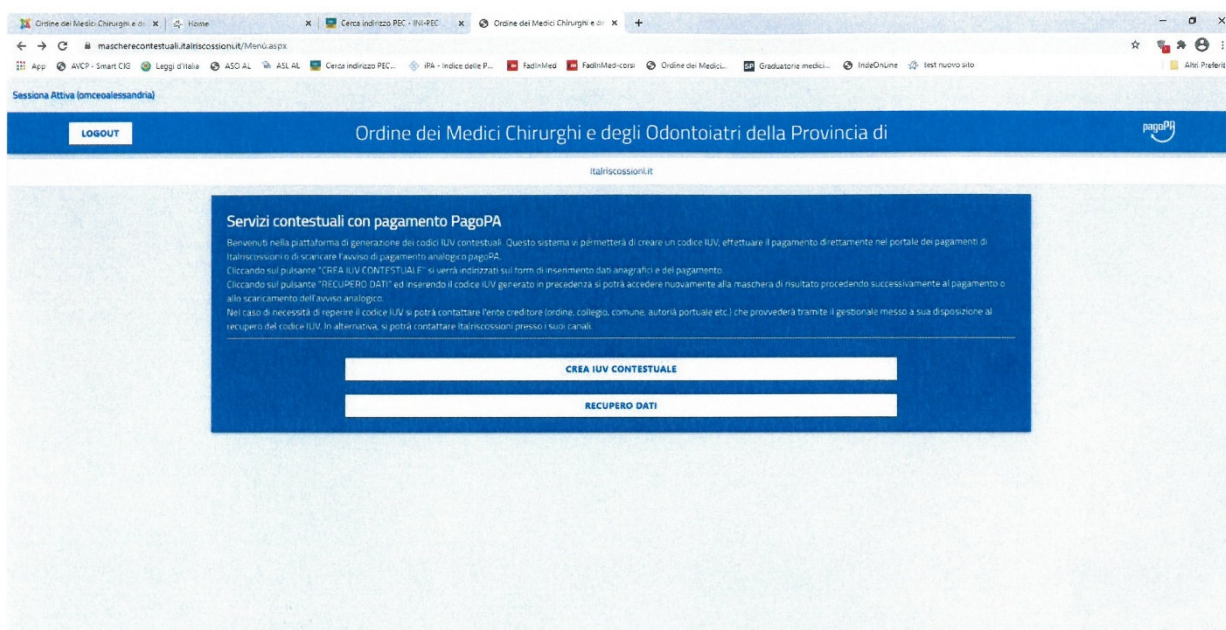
Ordine dei Medici Chirurghi e de × | Home × | Cerca indirizzo PEC - INI-PEC × | Ordine dei Medici Chirurghi e de × | +

mascherecontestuali.italriscossioni.it/Menu.aspx

App | AVCP - Smart CIG | Leggi d'Italia | ASO AL | ASL AL | Cerca indirizzo PEC... | iPA - Indice delle P... | FadInMed | FadInMed-corsi | Ordine dei Medici... | Graduatorie medici... | IndeOnLine | test nuovo sito | Altri Preferiti

Sessiona Attiva (omceoalessandria)

LOGOUT

Ordine dei Medici Chirurghi e degli Odontoiatri della Provincia di

pagoPA

italriscossioni.it

Servizi contestuali con pagamento PagoPA

Benvenuti nella piattaforma di generazione dei codici IUV contestuali. Questo sistema vi permetterà di creare un codice IUV, effettuare il pagamento direttamente nel portale dei pagamenti di Italriscossioni o di scaricare l'avviso di pagamento analogico pagoPA.
Cliccando sul pulsante "CREA IUV CONTESTUALE" si verrà indirizzati sul form di inserimento dati anagrafici e del pagamento.
Cliccando sul pulsante "RECUPERO DATI" ed inserendo il codice IUV generato in precedenza si potrà accedere nuovamente alla maschera di risultato procedendo successivamente al pagamento o allo scaricamento dell'avviso analogico.
Nel caso di necessità di reperire il codice IUV si potrà contattare l'ente creditore (ordine, collegio, comune, autorità portuale etc.) che provvederà tramite il gestionale messo a sua disposizione al recupero del codice IUV. In alternativa, si potrà contattare Italriscossioni presso i suoi canali.

CREA IUV CONTESTUALE

RECUPERO DATI